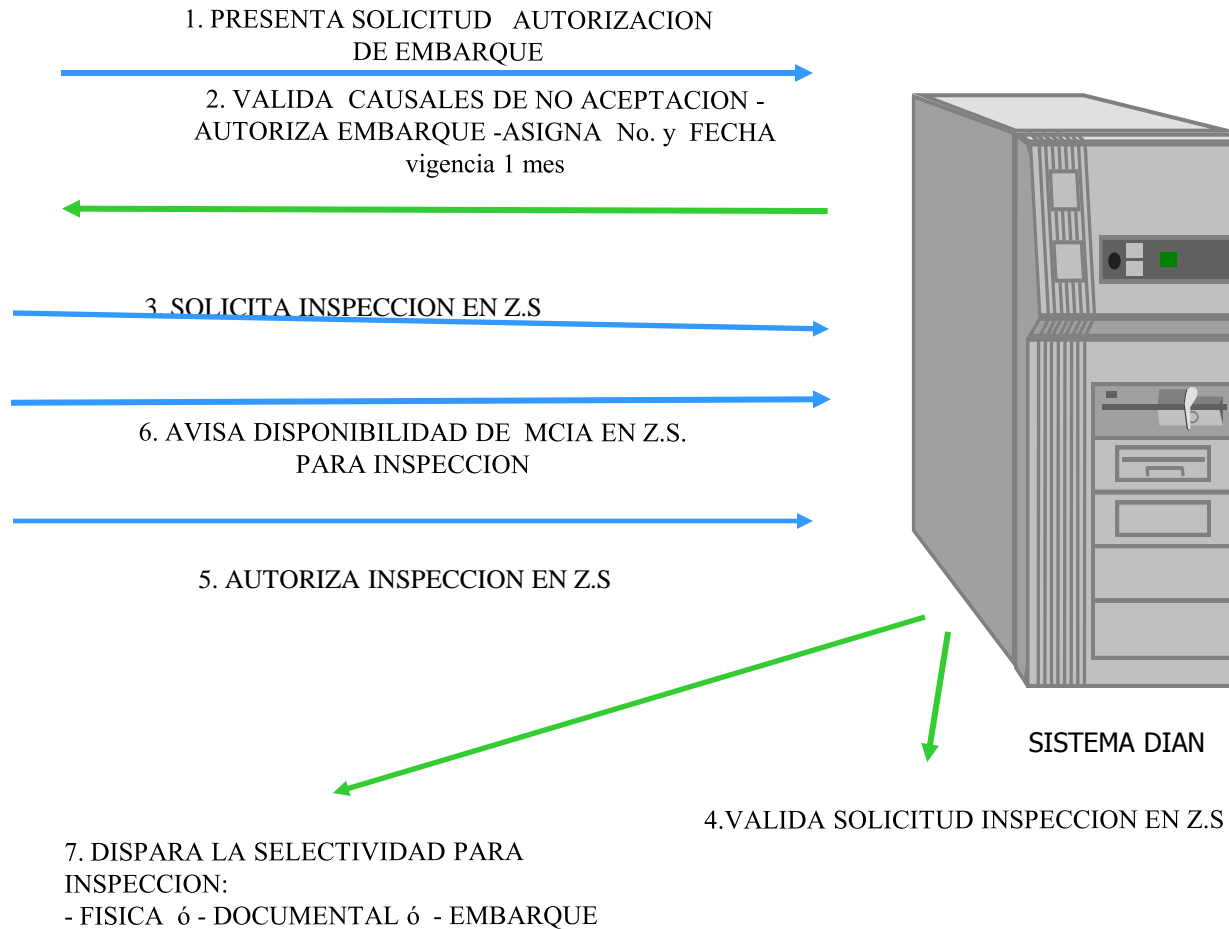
1. PRESENTA SOLICITUD AUTORIZACION DE EMBARQUE

2. VALIDA CAUSALES DE NO ACEPTACION - AUTORIZA EMBARQUE -ASIGNA No. y FECHA vigencia 1 mes

3. SOLICITA INSPECCION EN Z.S

6. AVISA DISPONIBILIDAD DE MCIA EN Z.S. PARA INSPECCION

5. AUTORIZA INSPECCION EN Z.S

SISTEMA DIAN

4.VALIDA SOLICITUD INSPECCION EN Z.S

7. DISPARA LA SELECTIVIDAD PARA INSPECCION:
- FISICA ó - DOCUMENTAL ó - EMBARQUE